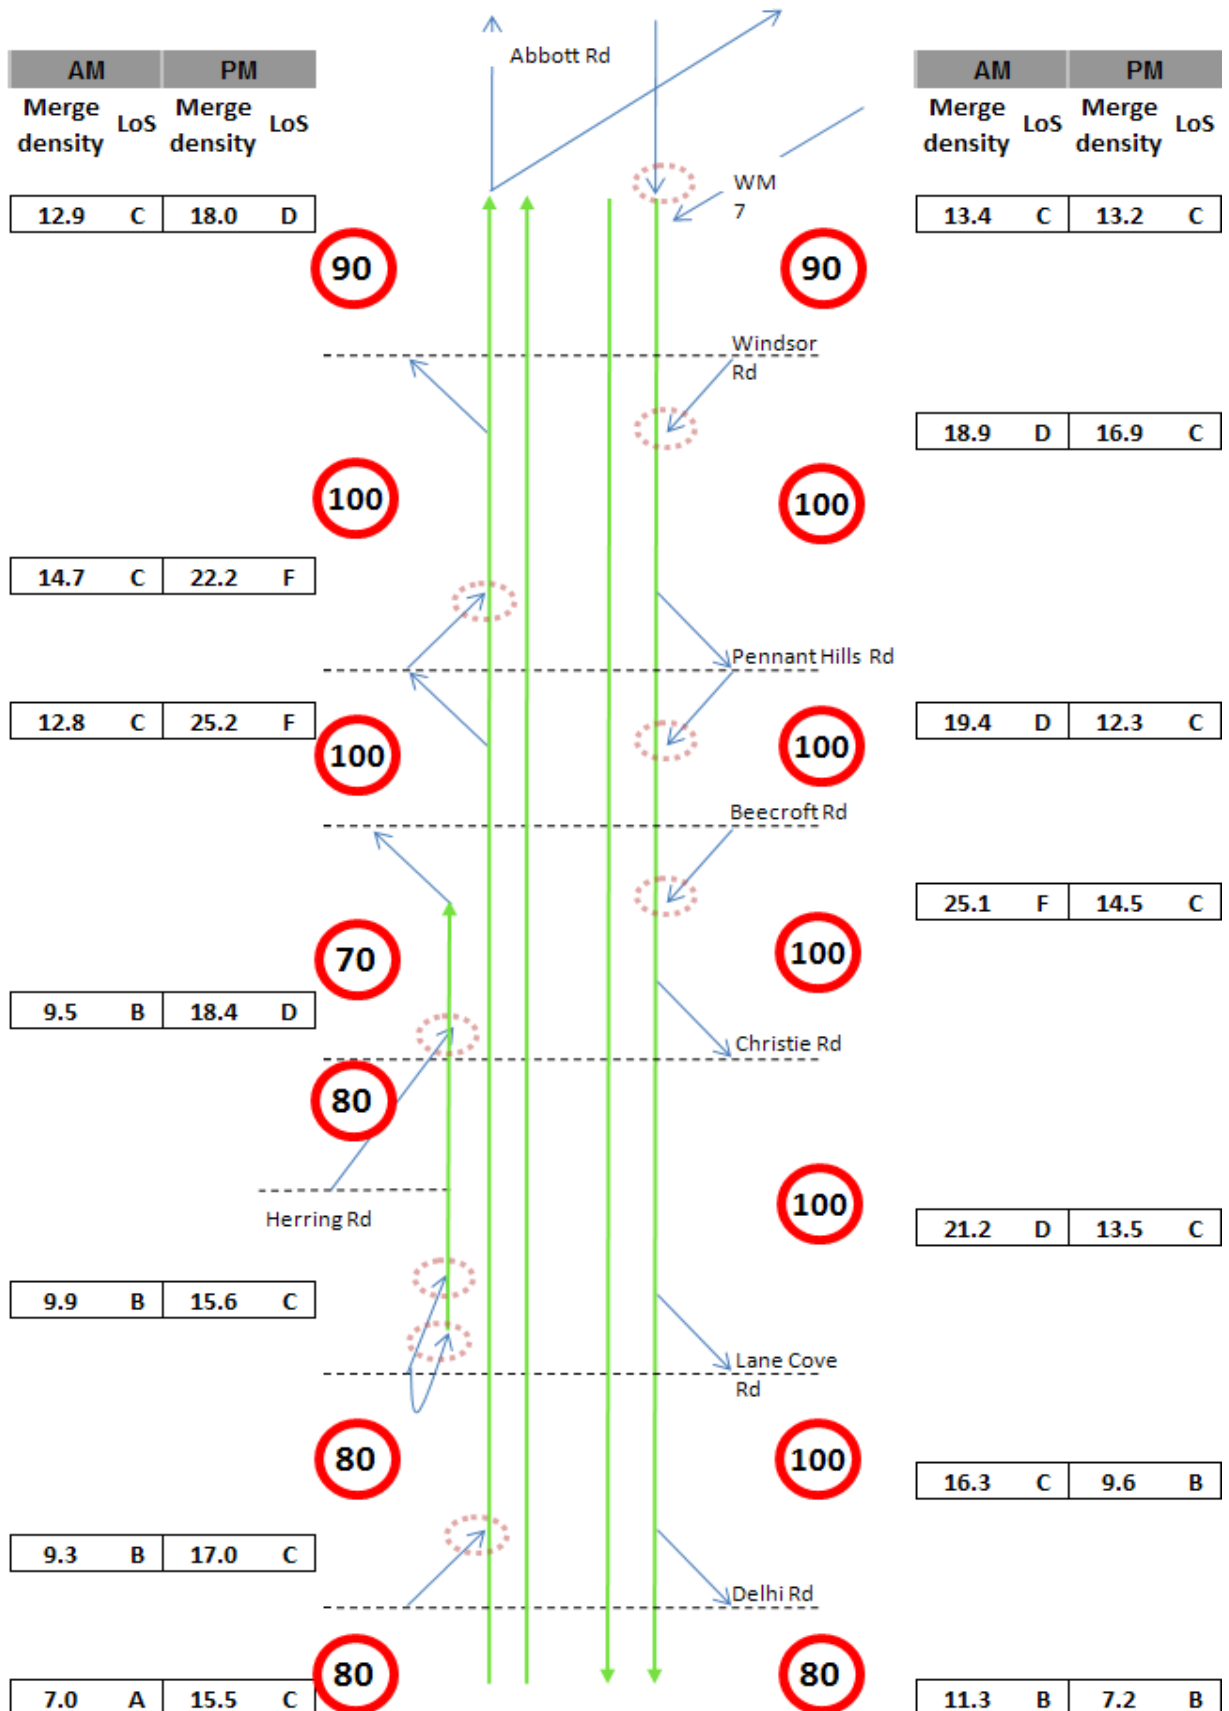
| AM | | PM | |
|---|---|---|---|
| Merge density | LoS | Merge density | LoS |

Abbott Rd

| AM | | PM | |
|---|---|---|---|
| Merge density | LoS | Merge density | LoS |

WM 7

| 12.9 | C | 18.0 | D |
|---|---|---|---|

| 13.4 | C | 13.2 | C |
|---|---|---|---|

90

90

Windsor Rd

| 18.9 | D | 16.9 | C |
|---|---|---|---|

100

100

| 14.7 | C | 22.2 | F |
|---|---|---|---|

Pennant Hills Rd

| 12.8 | C | 25.2 | F |
|---|---|---|---|

100

100

| 19.4 | D | 12.3 | C |
|---|---|---|---|

Beecroft Rd

| 25.1 | F | 14.5 | C |
|---|---|---|---|

70

100

| 9.5 | B | 18.4 | D |
|---|---|---|---|

Christie Rd

80

Herring Rd

100

| 21.2 | D | 13.5 | C |
|---|---|---|---|

| 9.9 | B | 15.6 | C |
|---|---|---|---|

Lane Cove Rd

80

100

| 16.3 | C | 9.6 | B |
|---|---|---|---|

| 9.3 | B | 17.0 | C |
|---|---|---|---|

Delhi Rd

80

80

| 7.0 | A | 15.5 | C |
|---|---|---|---|

| 11.3 | B | 7.2 | B |
|---|---|---|---|